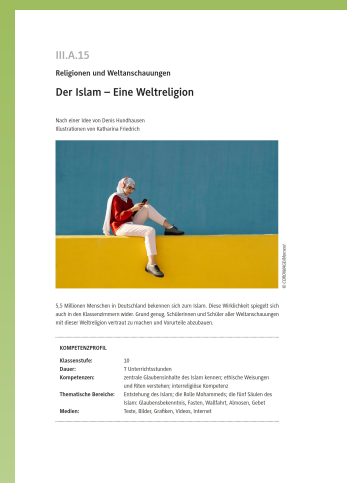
III.A.15

Religionen und Weltanschauungen

Der Islam – Eine Weltreligion

Nach einer Idee von Denis Hundhausen
Illustrationen von Katharina Friedrich

© CORONA/Getty/Westend61

5,5 Millionen Menschen in Deutschland bekennen sich zum Islam. Diese Wirklichkeit spiegelt sich auch in den Klassenzimmern wider. Grund genug, Schülerinnen und Schüler aller Weltanschauungen mit dieser Weltreligion vertraut zu machen und Vorurteile abzubauen.

KOMPETENZPROFIL

| | |
|---|---|
| Klassenstufe: | 10 |
| Dauer: | 7 Unterrichtsstunden |
| Kompetenzen: | zentrale Glaubensinhalte des Islam kennen; ethische Weisungen und Riten verstehen; interreligiöse Kompetenz |
| Thematische Bereiche: | Entstehung des Islam; die Rolle Mohammeds; die fünf Säulen des Islam: Glaubensbekenntnis, Fasten, Wallfahrt, Almosen, Gebet |
| Medien: | Texte, Bilder, Grafiken, Videos, Internet |